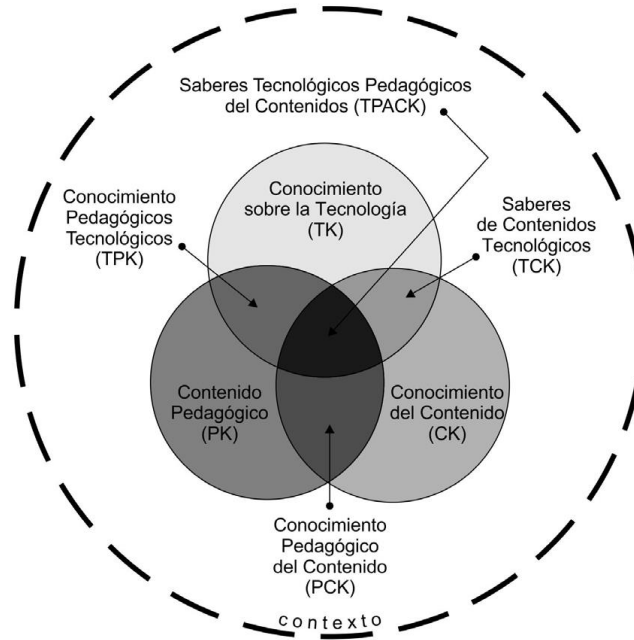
Saberes Tecnológicos Pedagógicos del Contenidos (TPACK)

Conocimiento Pedagógicos Tecnológicos (TPK)

Conocimiento sobre la Tecnología (TK)

Saberes de Contenidos Tecnológicos (TCK)

Contenido Pedagógico (PK)

Conocimiento del Contenido (CK)

Conocimiento Pedagógico del Contenido (PCK)

contexto